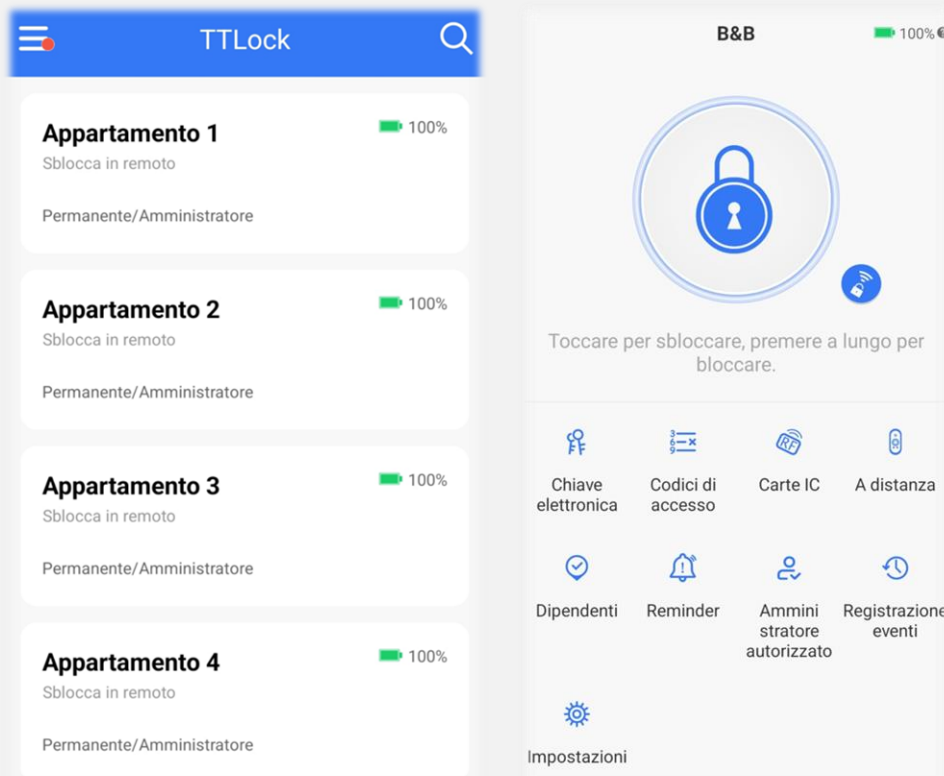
TTLock

Appartamento 1
100%
Sblocca in remoto
Permanente/Amministratore

Appartamento 2
100%
Sblocca in remoto
Permanente/Amministratore

Appartamento 3
100%
Sblocca in remoto
Permanente/Amministratore

Appartamento 4
100%
Sblocca in remoto
Permanente/Amministratore

B&B
100%

Toccare per sbloccare, premere a lungo per bloccare.

Chiave elettronica
Codici di accesso
Carte IC
A distanza
Dipendenti
Reminder
Ammini stratore autorizzato
Registrazione eventi
Impostazioni